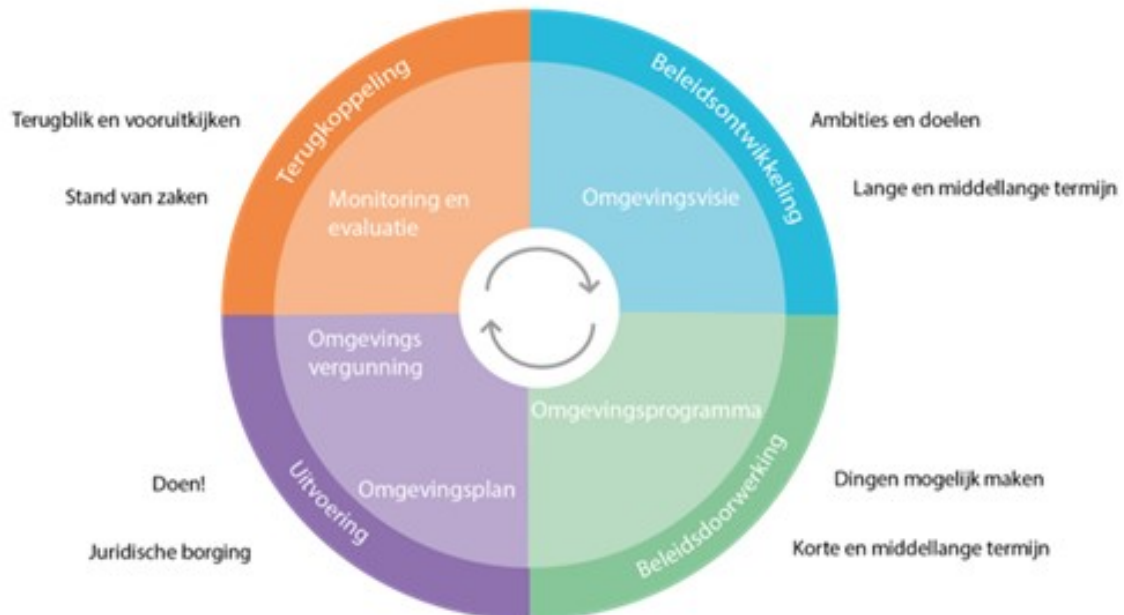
Terugkoppeling

Beleidsontwikkeling

Terugblik en vooruitkijken

Ambities en doelen

Stand van zaken

Lange en middellange termijn

Monitoring en evaluatie

Omgevingsvisie

Omgevings vergunning

Omgevingsprogramma

Omgevingsplan

Uitvoering

Beleidsdoorwerking

Doen!

Dingen mogelijk maken

Juridische borging

Korte en middellange termijn